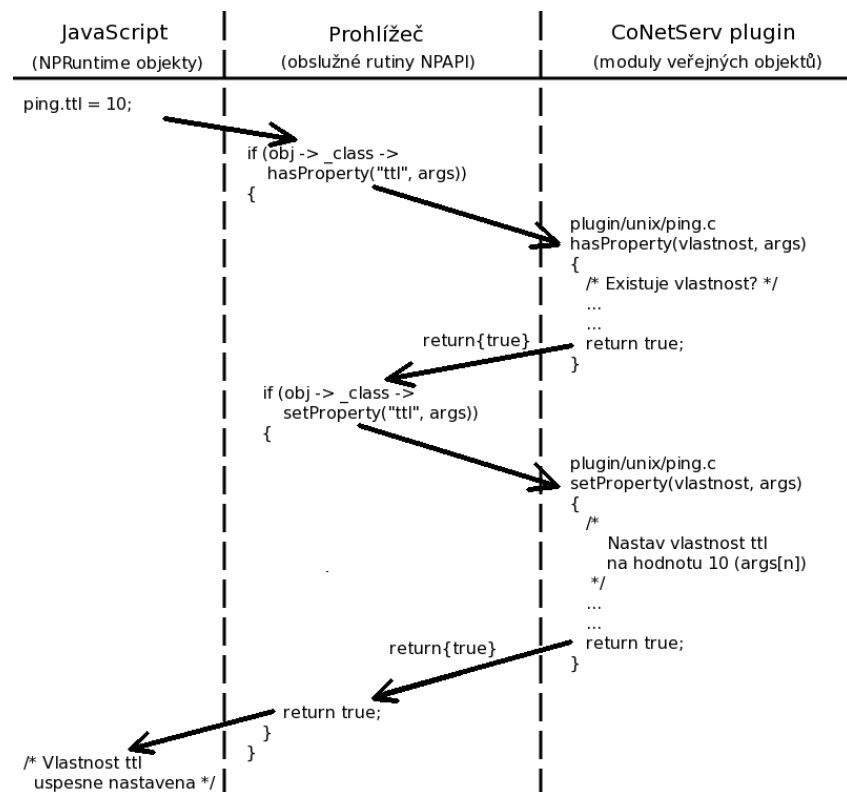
JavaScript
(NPRuntime objekty)

Prohlížeč
(obslužné rutiny NPAPI)

CoNetServ plugin
(moduly veřejných objektů)

ping.ttl = 10;

if (obj -> _class ->
hasProperty("ttl", args))
{

plugin/unix/ping.c
hasProperty(vlastnost, args)
{
/* Existuje vlastnost? */
...
...
return true;
}

return{true}

if (obj -> _class ->
setProperty("ttl", args))
{

plugin/unix/ping.c
setProperty(vlastnost, args)
{
/*
Nastav vlastnost ttl
na hodnotu 10 (args[n])
*/
...
...
return true;
}

return{true}

return true;
}
}

/* Vlastnost ttl
uspesne nastavena */